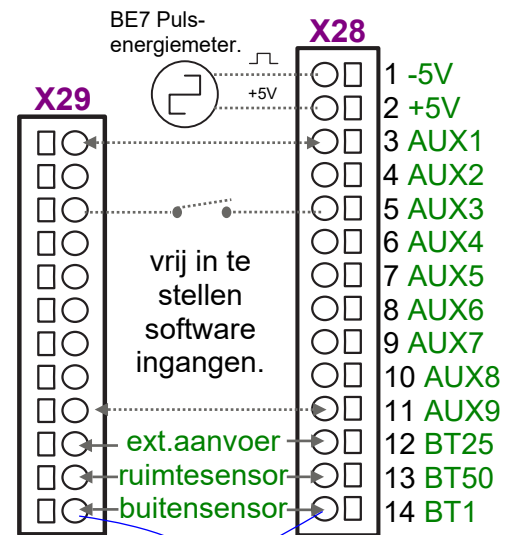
BE7 Pulsenergiemeter.

X28

X29

+5V

1 -5V
2 +5V
3 AUX1
4 AUX2
5 AUX3
6 AUX4
7 AUX5
8 AUX6
9 AUX7
10 AUX8
11 AUX9
12 BT25
13 BT50
14 BT1

vrij in te stellen software ingangen.

ext.aanvoer
ruimtesensor
buitensensor